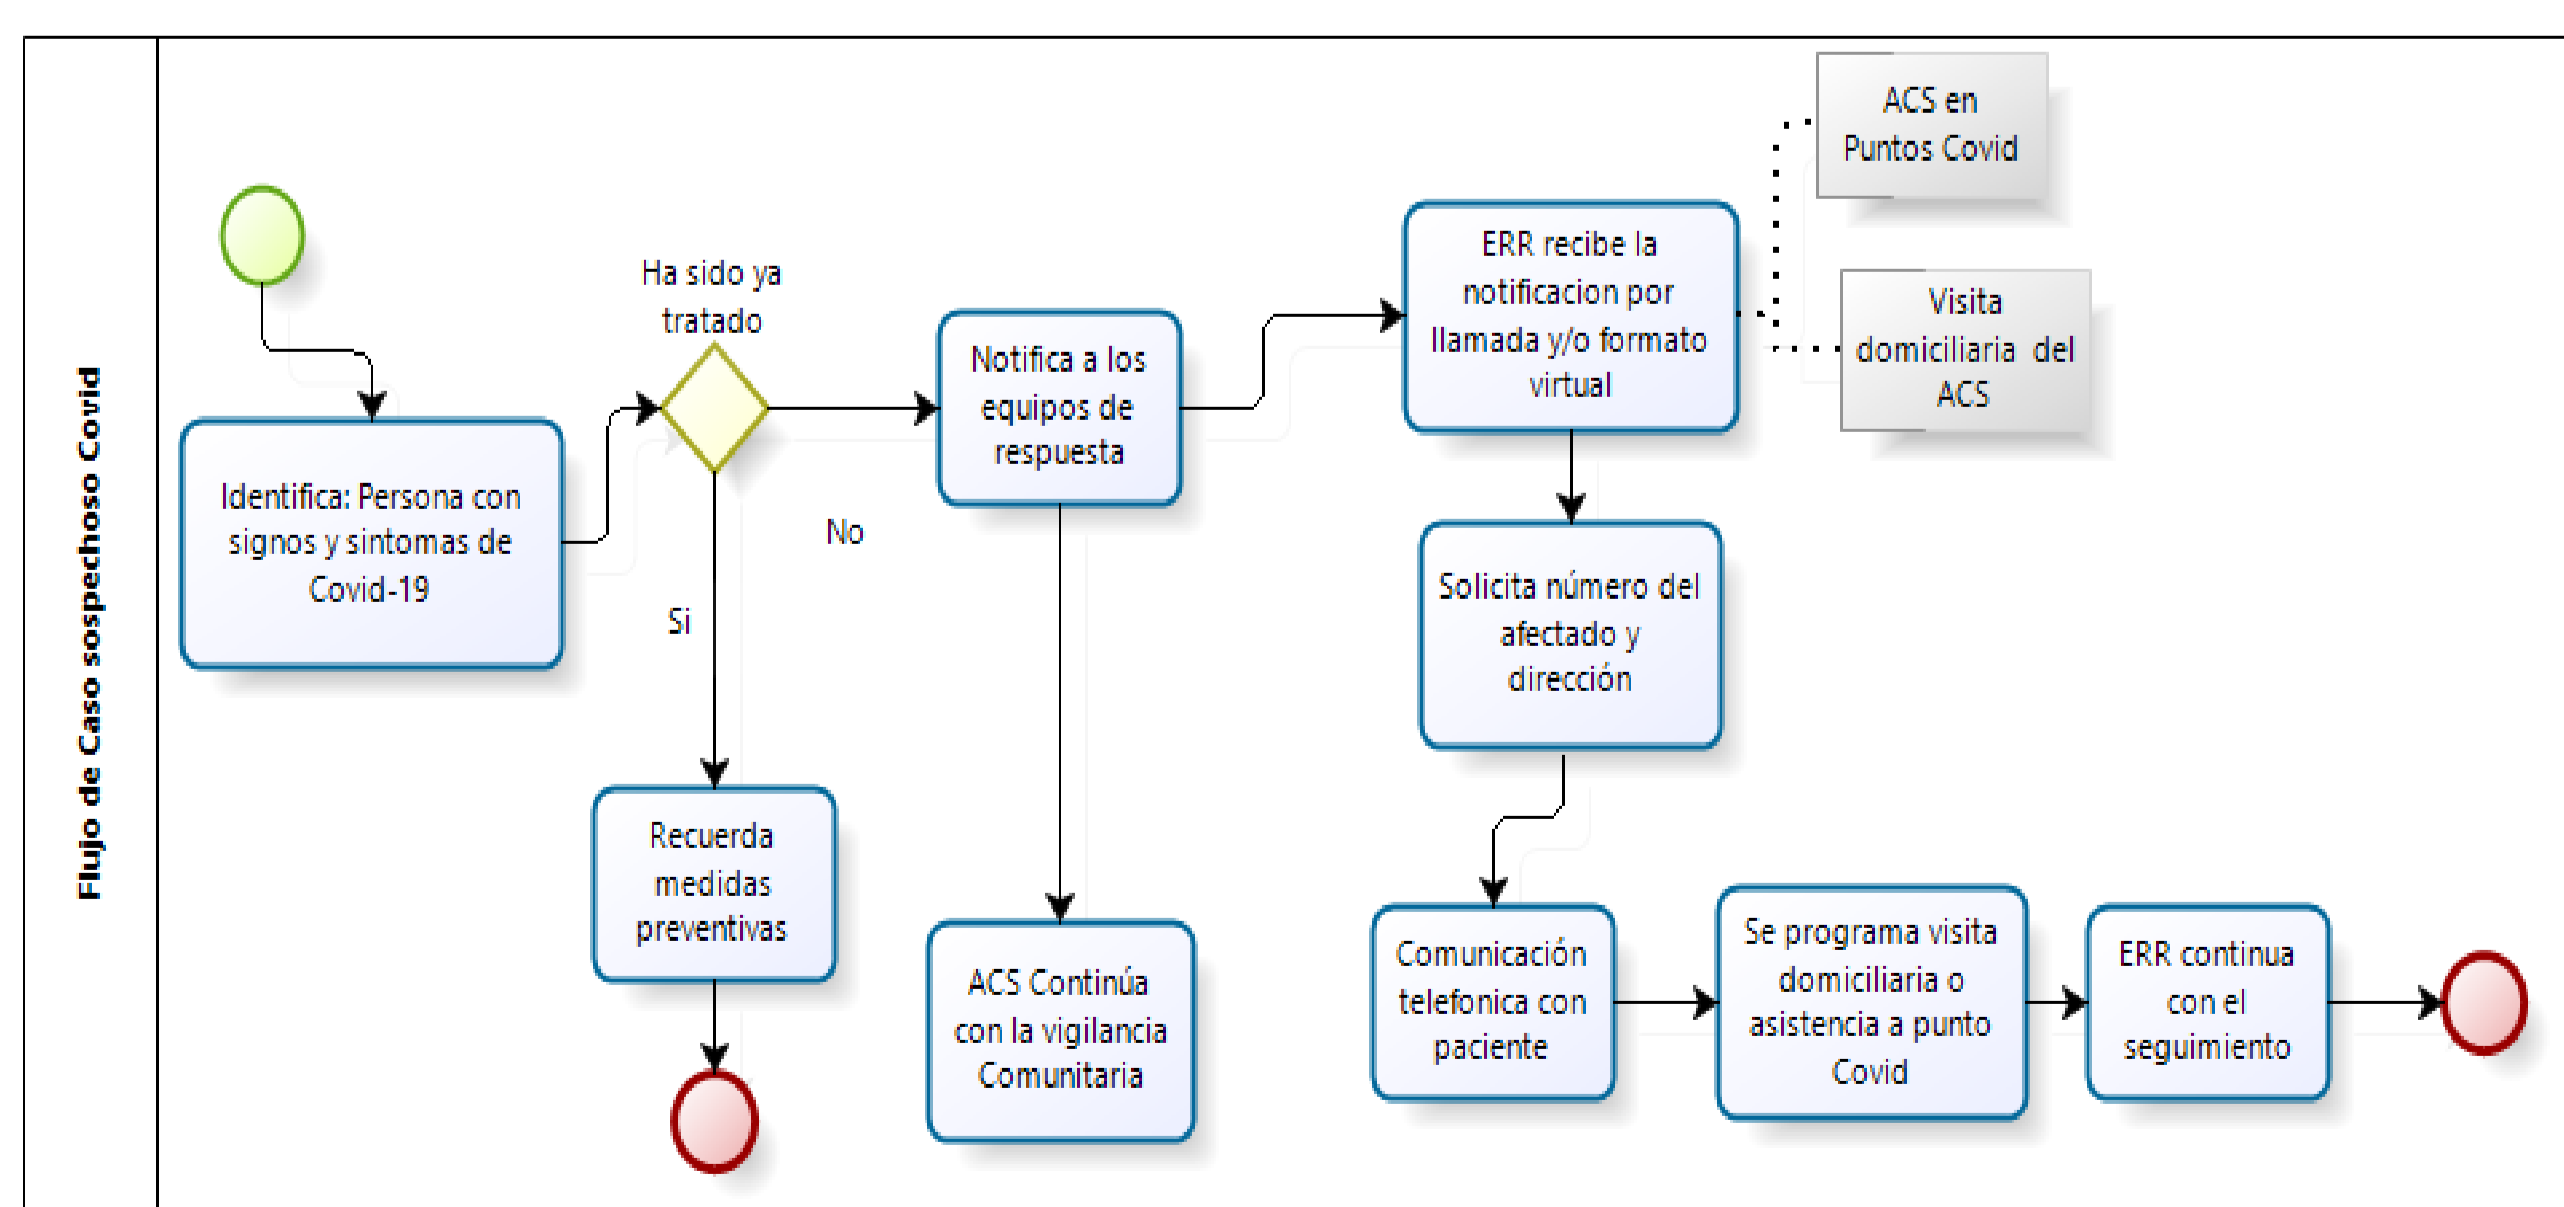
Flujo de Caso sospechoso Covid

Identifica: Persona con signos y sintomas de Covid-19

Ha sido ya tratado

Si

No

Recuerda medidas preventivas

Notifica a los equipos de respuesta

ACS Continúa con la vigilancia Comunitaria

ERR recibe la notificacion por llamada y/o formato virtual

ACS en Puntos Covid

Visita domiciliaria del ACS

Solicita número del afectado y dirección

Comunicación telefonica con paciente

Se programa visita domiciliaria o asistencia a punto Covid

ERR continua con el seguimiento